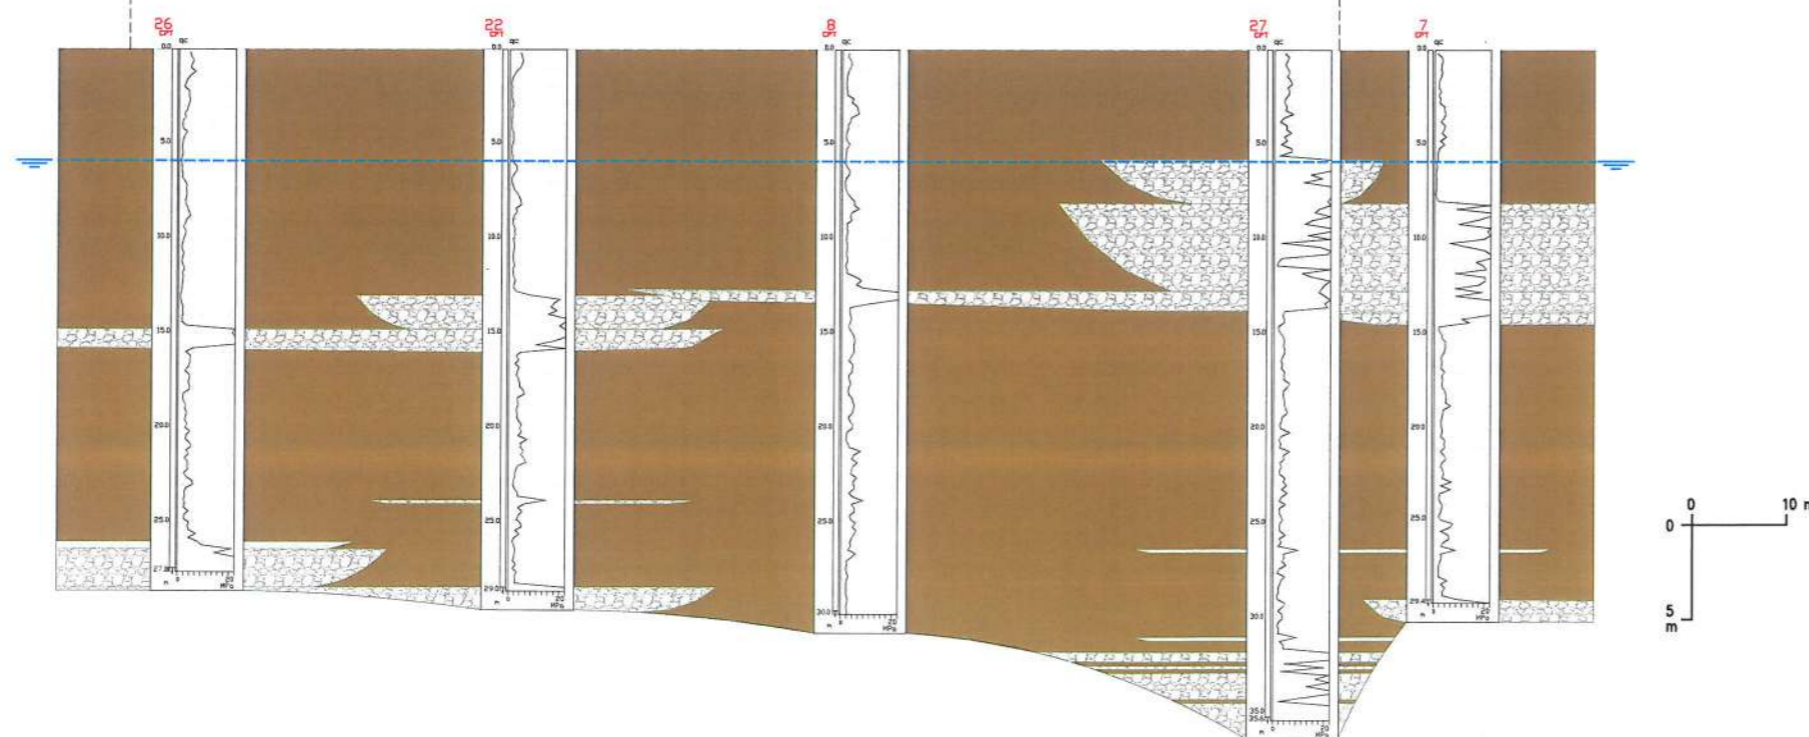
26
DPT
qc
0.0
5.0
10.0
15.0
20.0
25.0
27.8
m
0
20
MPa

22
DPT
qc
0.0
5.0
10.0
15.0
20.0
25.0
29.0
m
0
20
MPa

8
DPT
qc
0.0
5.0
10.0
15.0
20.0
25.0
30.0
m
0
20
MPa

27
DPT
qc
0.0
5.0
10.0
15.0
20.0
25.0
30.0
35.0
m
0
20
MPa

7
DPT
qc
0.0
5.0
10.0
15.0
20.0
25.0
29.4
m
0
20
MPa

0
10 m
0
5
m